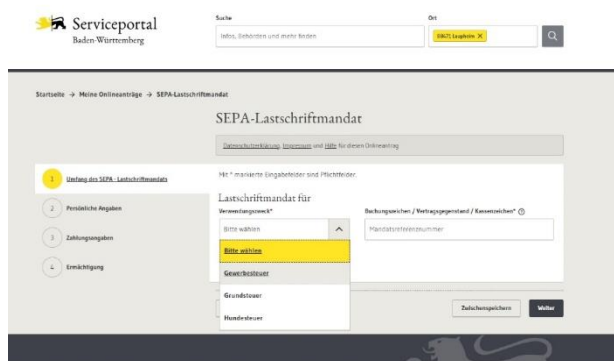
Serviceportal
Baden-Württemberg

Suche
Infos, Behörden und mehr finden

Ort
88471 Laupheim ×

Startseite → Meine Onlineanträge → SEPA-Lastschriftmandat

SEPA-Lastschriftmandat

Datenschutzerklärung, Impressum und Hilfe für diesen Onlineantrag

1 Umfang des SEPA - Lastschriftmandats
2 Persönliche Angaben
3 Zahlungsangaben
4 Ermächtigung

Mit * markierte Eingabefelder sind Pflichtfelder.

Lastschriftmandat für

Verwendungszweck*
Bitte wählen

Bitte wählen
Gewerbesteuer
Grundsteuer
Hundesteuer

Buchungszeichen / Vertragsgegenstand / Kassenzeichen* ⓘ
Mandatsreferenznummer

Zwischenspeichern
Weiter